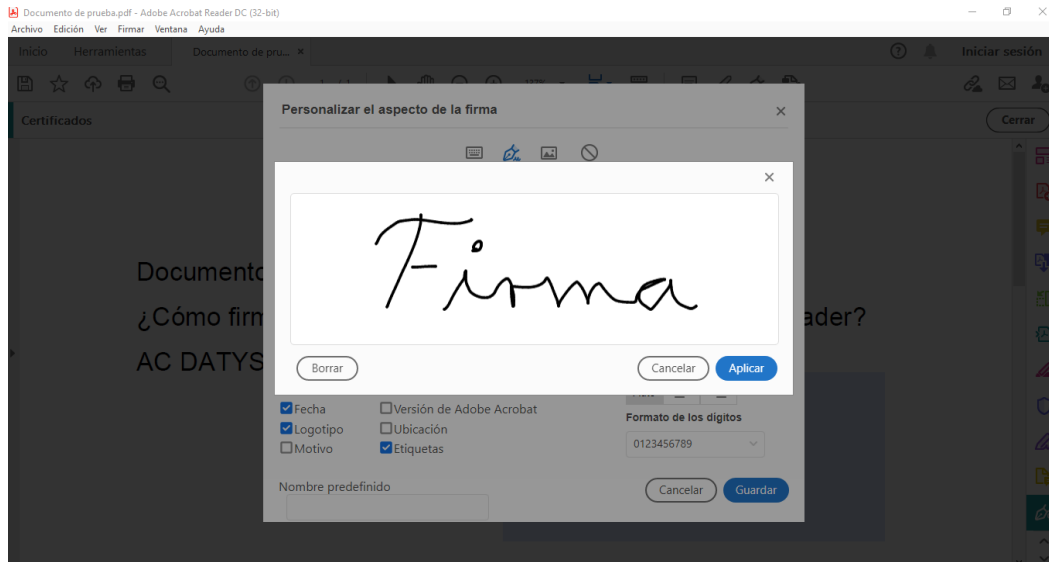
Documento de prueba.pdf - Adobe Acrobat Reader DC (32-bit)
Archivo Edición Ver Firmar Ventana Ayuda

Inicio Herramientas Documento de pru... ×

Iniciar sesión

Certificados

Cerrar

Documento
¿Cómo firm
AC DATYS

ader?

Personalizar el aspecto de la firma ×

×

Firma

Borrar

Cancelar Aplicar

Fecha
Logotipo
Motivo

Versión de Adobe Acrobat
Ubicación
Etiquetas

Formato de los dígitos
0123456789

Nombre predefinido

Cancelar Guardar